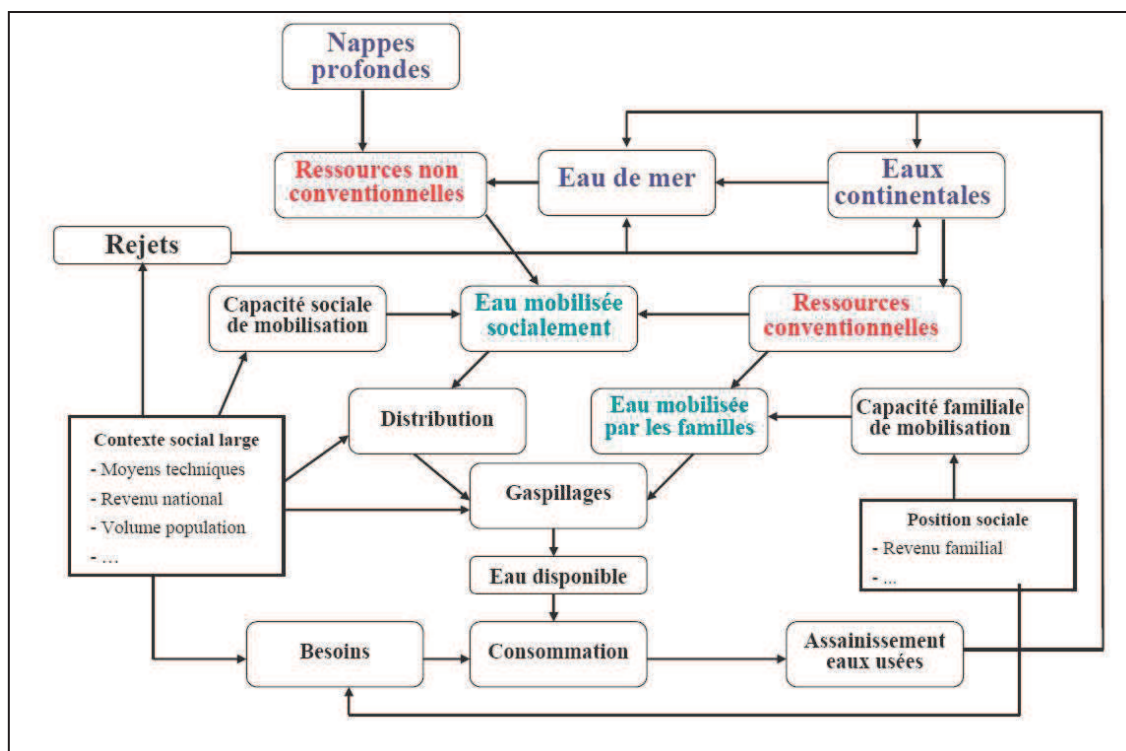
Nappes profondes

Ressources non conventionnelles

Eau de mer

Eaux continentales

Rejets

Capacité sociale de mobilisation

Eau mobilisée socialement

Ressources conventionnelles

Distribution

Eau mobilisée par les familles

Capacité familiale de mobilisation

Contexte social large
- Moyens techniques
- Revenu national
- Volume population
- ...

Gaspillages

Position sociale
- Revenu familial
- ...

Eau disponible

Besoins

Consommation

Assainissement eaux usées